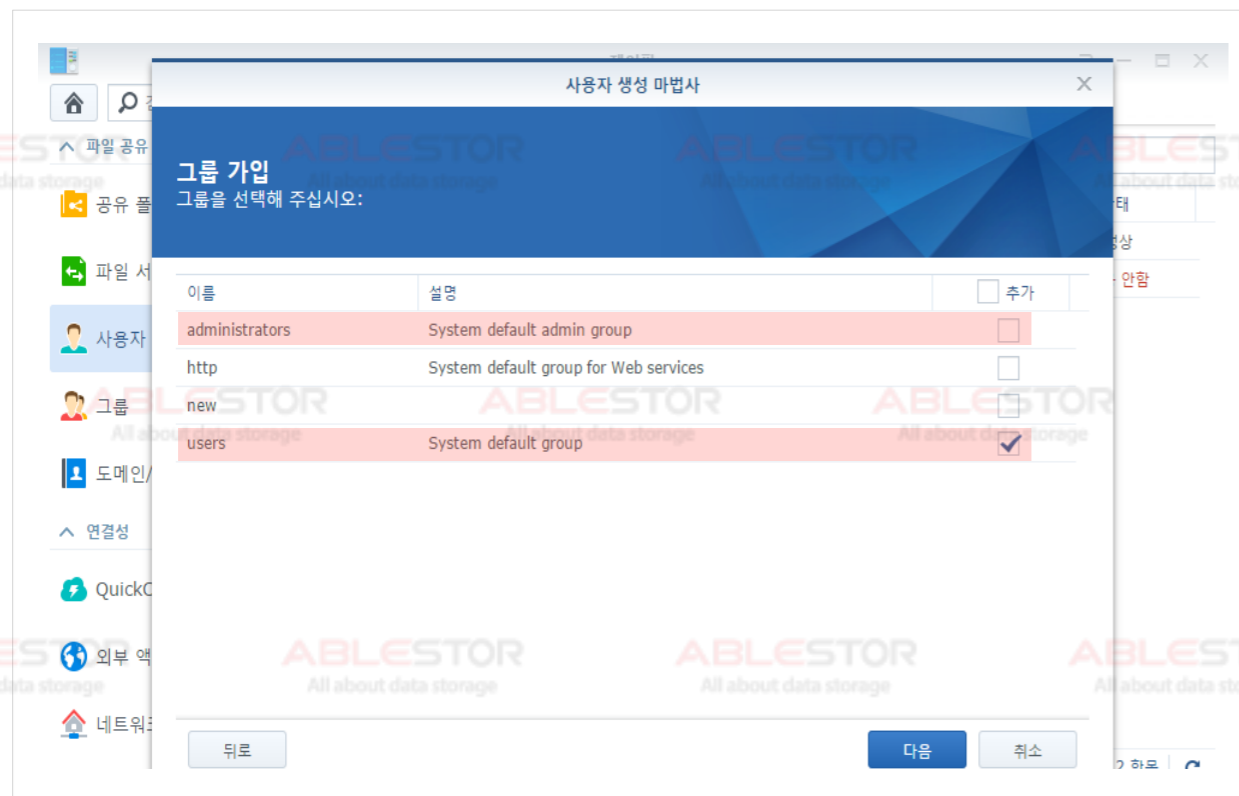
사용자 생성 마법사

그룹 가입
그룹을 선택해 주십시오:

| 이름 | 설명 | 추가 |
|---|---|---|
| administrators | System default admin group | |
| http | System default group for Web services | |
| new | | |
| users | System default group | ✓ |

뒤로

다음

취소

파일 공유

공유 폴

파일 서

사용자

그룹

도메인/

연결성

QuickC

외부 액

네트워크

태

상

안함

ABLESTOR
All about data storage